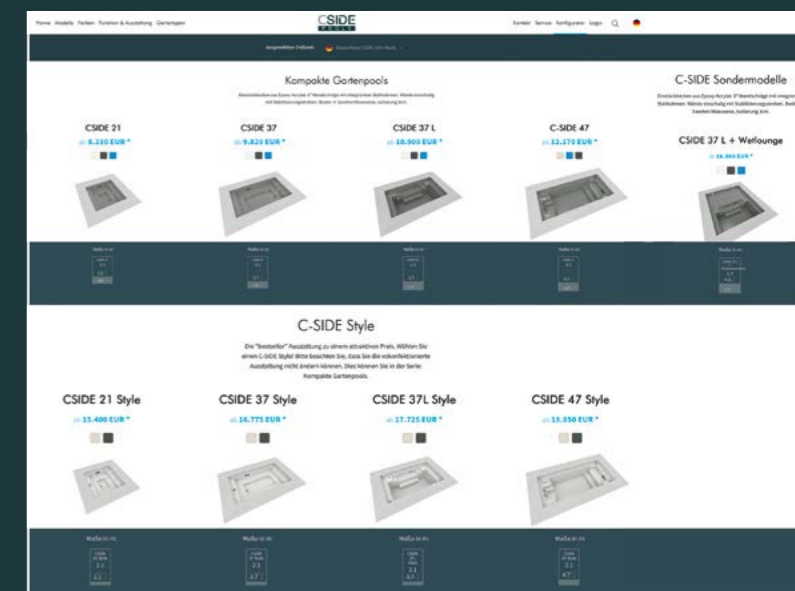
Home Modelle Farben Funktion & Ausstattung Gartenpass

CSIDE POOLS

Kontakt Service Konfigurator Login

Kompakte Gartenpools

C-SIDE Sondermodelle

CSIDE 21
ab 8.230 EUR *

CSIDE 37
ab 9.820 EUR *

CSIDE 37 L
ab 10.900 EUR *

C-SIDE 47
ab 12.170 EUR *

CSIDE 37 L + Wetlounge
ab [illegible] EUR *

C-SIDE Style

Die "bestseller" Ausstattung zu einem attraktiven Preis. Wählen Sie einen C-SIDE Style! Bitte beachten Sie, dass Sie die vokonfektionierte Ausstattung nicht ändern können. Dies können Sie in der Serie: Kompakte Gartenpools.

CSIDE 21 Style
ab 15.400 EUR *

CSIDE 37 Style
ab 16.775 EUR *

CSIDE 37L Style
ab 17.725 EUR *

CSIDE 47 Style
ab 15.850 EUR *

Maße in m:

Maße in m:

Maße in m:

Maße in m: